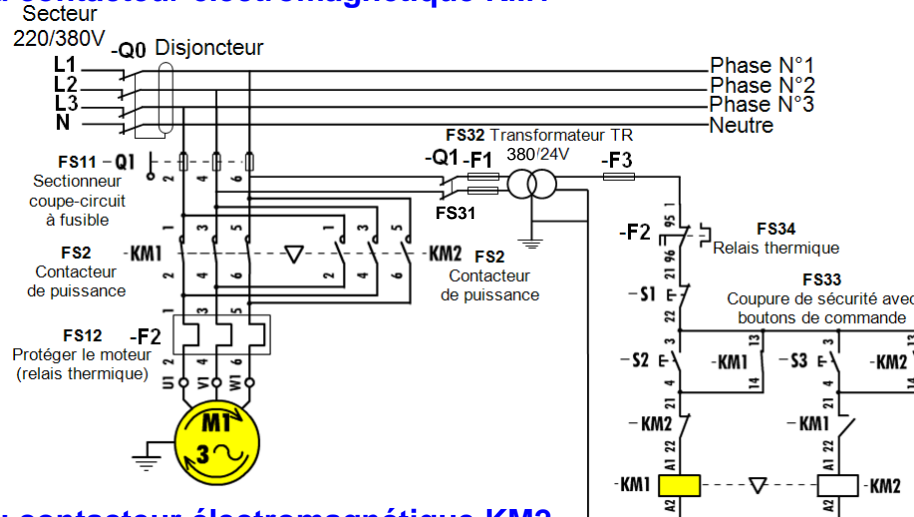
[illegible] contacteur électromagnétique KM1 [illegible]

Secteur 220/380V
-Q0 Disjoncteur
L1
L2
L3
N
Phase N°1
Phase N°2
Phase N°3
Neutre

FS32 Transformateur TR 380/24V
-Q1 -F1
-F3
FS31

FS11 -Q1
Sectionneur coupe-circuit à fusible
2 4 6
1 3 5

FS2 -KM1
Contacteur de puissance
2 4 6

1 3 5
-KM2 FS2
Contacteur de puissance
2 4 6

1 3 5
FS12 -F2
Protéger le moteur (relais thermique)
2 4 6
U1 V1 W1

M1
3~

-F2
95
96
FS34
Relais thermique

FS33
Coupure de sécurité avec boutons de commande
-S1
21
22

-S2
13
14
-KM1
13
14
-S3
13
14
-KM2

-KM2
21
22
-KM1
21
22

-KM1
A1
A2
-KM2
A1
A2

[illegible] contacteur électromagnétique KM2 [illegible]